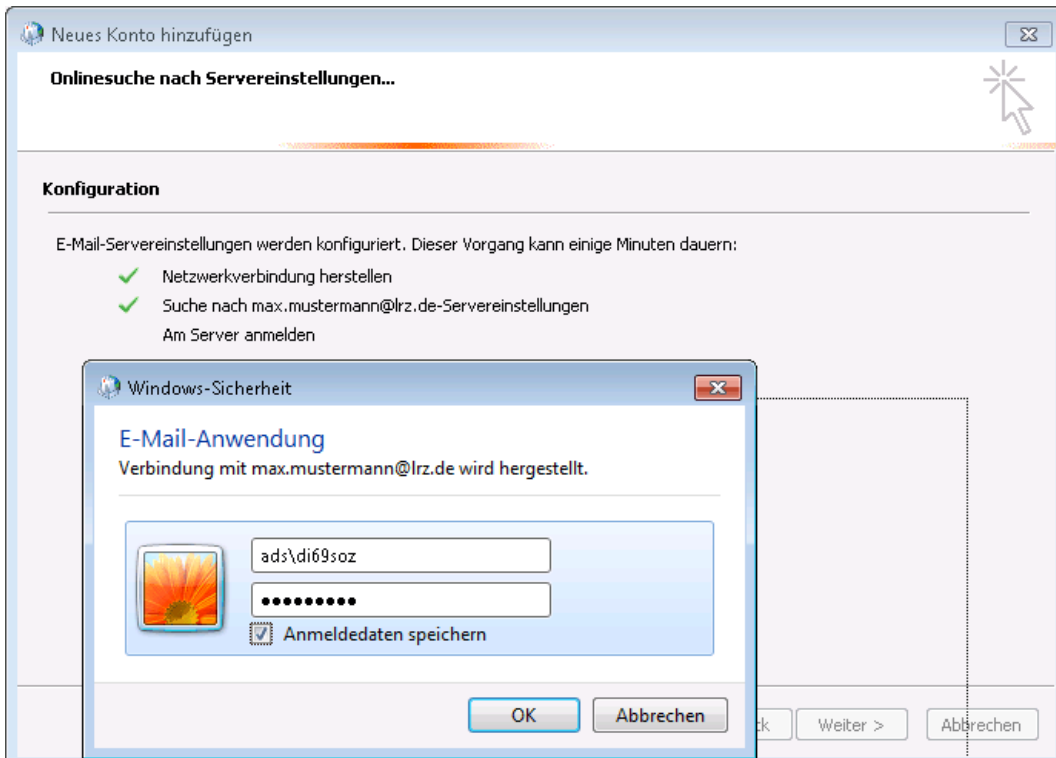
Neues Konto hinzufügen

Onlinesuche nach Servereinstellungen...

Konfiguration

E-Mail-Servereinstellungen werden konfiguriert. Dieser Vorgang kann einige Minuten dauern:

Netzwerkverbindung herstellen

Suche nach max.mustermann@lrz.de-Servereinstellungen

Am Server anmelden

Windows-Sicherheit

E-Mail-Anwendung

Verbindung mit max.mustermann@lrz.de wird hergestellt.

ads\di69soz

●●●●●●●●●

Anmeldedaten speichern

OK

Abbrechen

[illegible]ck

Weiter >

Abbrechen